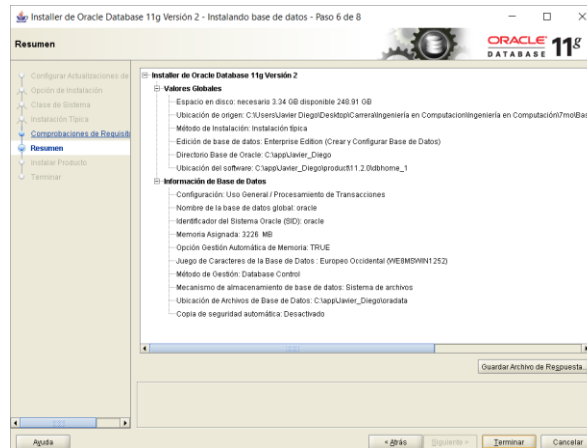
Installer de Oracle Database 11g Versión 2 - Instalando base de datos - Paso 6 de 8

Resumen

ORACLE DATABASE 11g

Configurar Actualizaciones de
Opción de Instalación
Clase de Sistema
Instalación Típica
Comprobaciones de Requisit
Resumen
Instalar Producto
Terminar

Installer de Oracle Database 11g Versión 2
Valores Globales
Espacio en disco: necesario 3.34 GB disponible 248.91 GB
Ubicación de origen: C:\Users\Javier Diego\Desktop\Carrera\Ingeniería en Computacion\Ingeniería en Computación\7mo\Bas
Método de Instalación: Instalación típica
Edición de base de datos: Enterprise Edition (Crear y Configurar Base de Datos)
Directorio Base de Oracle: C:\app\Javier_Diego
Ubicación del software: C:\app\Javier_Diego\product\11.2.0\dbhome_1
Información de Base de Datos
Configuración: Uso General / Procesamiento de Transacciones
Nombre de la base de datos global: oracle
Identificador del Sistema Oracle (SID): oracle
Memoria Asignada: 3226 MB
Opción Gestión Automática de Memoria: TRUE
Juego de Caracteres de la Base de Datos : Europeo Occidental (WE8MSWIN1252)
Método de Gestión: Database Control
Mecanismo de almacenamiento de base de datos: Sistema de archivos
Ubicación de Archivos de Base de Datos: C:\app\Javier_Diego\oradata
Copia de seguridad automática: Desactivado

Guardar Archivo de Respuesta...

Ayuda

< Atrás | Siguiente > | Terminar | Cancelar